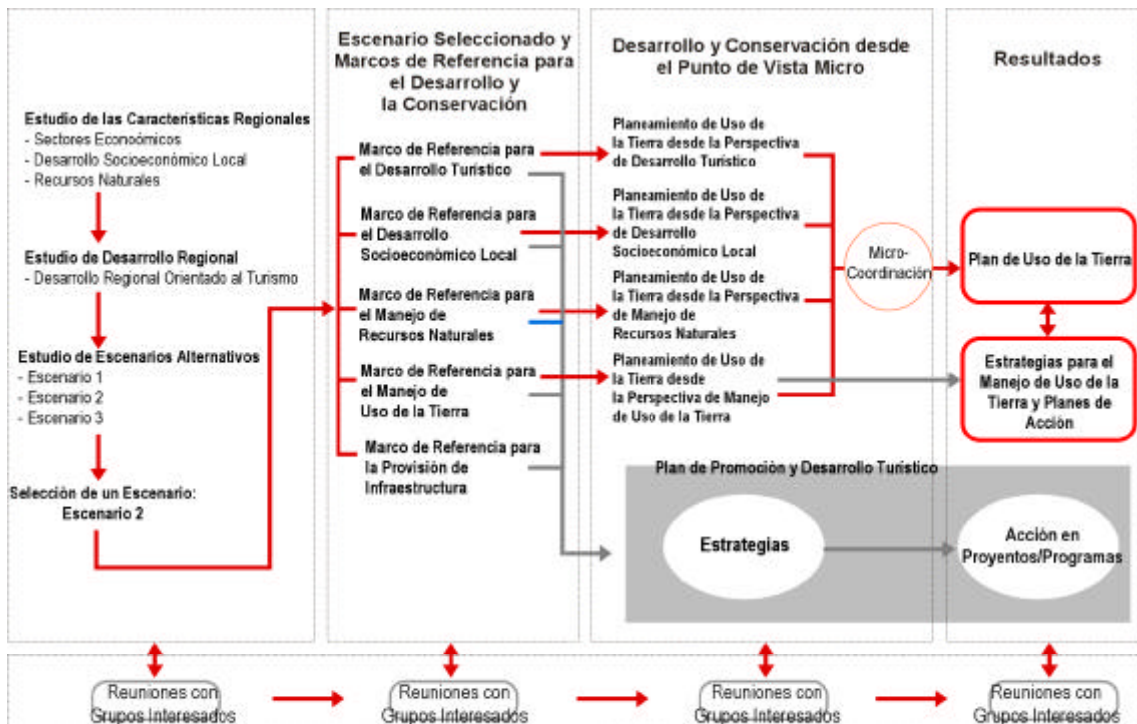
Escenario Seleccionado y Marcos de Referencia para el Desarrollo y la Conservación

Desarrollo y Conservación desde el Punto de Vista Micro

Resultados

Estudio de las Caracteristicas Regionales
- Sectores Economicos
- Desarrollo Socioeconómico Local
- Recursos Naturales

Estudio de Desarrollo Regional
- Desarrollo Regional Orientado al Turismo

Estudio de Escenarios Alternativos
- Escenario 1
- Escenario 2
- Escenario 3

Selección de un Escenario:
Escenario 2

Marco de Referencia para el Desarrollo Turistico

Marco de Referencia para el Desarrollo Socioeconómico Local

Marco de Referencia para el Manejo de Recursos Naturales

Marco de Referencia para el Manejo de Uso de la Tierra

Marco de Referencia para la Provisión de Infraestructura

Planeamiento de Uso de la Tierra desde la Perspectiva de Desarrollo Turistico

Planeamiento de Uso de la Tierra desde la Perspectiva de Desarrollo Socioeconómico Local

Planeamiento de Uso de la Tierra desde la Perspectiva de Manejo de Recursos Naturales

Planeamiento de Uso de la Tierra desde la Perspectiva de Manejo de Uso de la Tierra

Micro-Coordinación

Plan de Uso de la Tierra

Estrategias para el Manejo de Uso de la Tierra y Planes de Acción

Plan de Promoción y Desarrollo Turístico

Estrategias

Acción en Proyentos/Programas

Reuniones con Grupos Interesados

Reuniones con Grupos Interesados

Reuniones con Grupos Interesados

Reuniones con Grupos Interesados